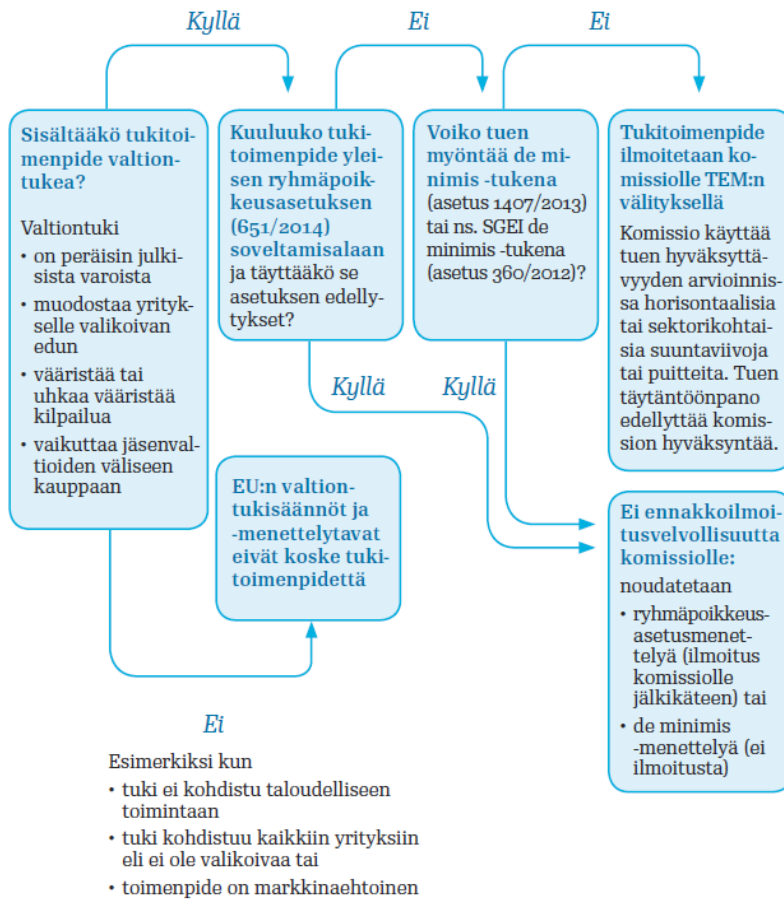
Kyllä

Ei

Ei

Sisältääkö tukitoimenpide valtiontukea?

Valtiontuki
• on peräisin julkisista varoista
• muodostaa yritykselle valikoivan edun
• vääristää tai uhkaa vääristää kilpailua
• vaikuttaa jäsenvaltioiden väliseen kauppaan

Kuuluuko tukitoimenpide yleisen ryhmäpoikkeusasetuksen (651/2014) soveltamisalaan ja täyttääkö se asetuksen edellytykset?

Voiko tuen myöntää de minimis -tukena (asetus 1407/2013) tai ns. SGEI de minimis -tukena (asetus 360/2012)?

Tukitoimenpide ilmoitetaan komissiolle TEM:n välityksellä

Komissio käyttää tuen hyväksyttävyyden arvioinnissa horisontaalisia tai sektorikohtaisia suuntaviivoja tai puitteita. Tuen täytäntöönpano edellyttää komission hyväksyntää.

Kyllä

Kyllä

EU:n valtiontukisäännöt ja -menettelytavat eivät koske tukitoimenpidettä

Ei ennakkoilmoitusvelvollisuutta komissiolle:

noudatetaan
• ryhmäpoikkeusasetusmenettelyä (ilmoitus komissiolle jälkikäteen) tai
• de minimis -menettelyä (ei ilmoitusta)

Ei

Esimerkiksi kun
• tuki ei kohdistu taloudelliseen toimintaan
• tuki kohdistuu kaikkiin yrityksiin eli ei ole valikoivaa tai
• toimenpide on markkinaehtoinen